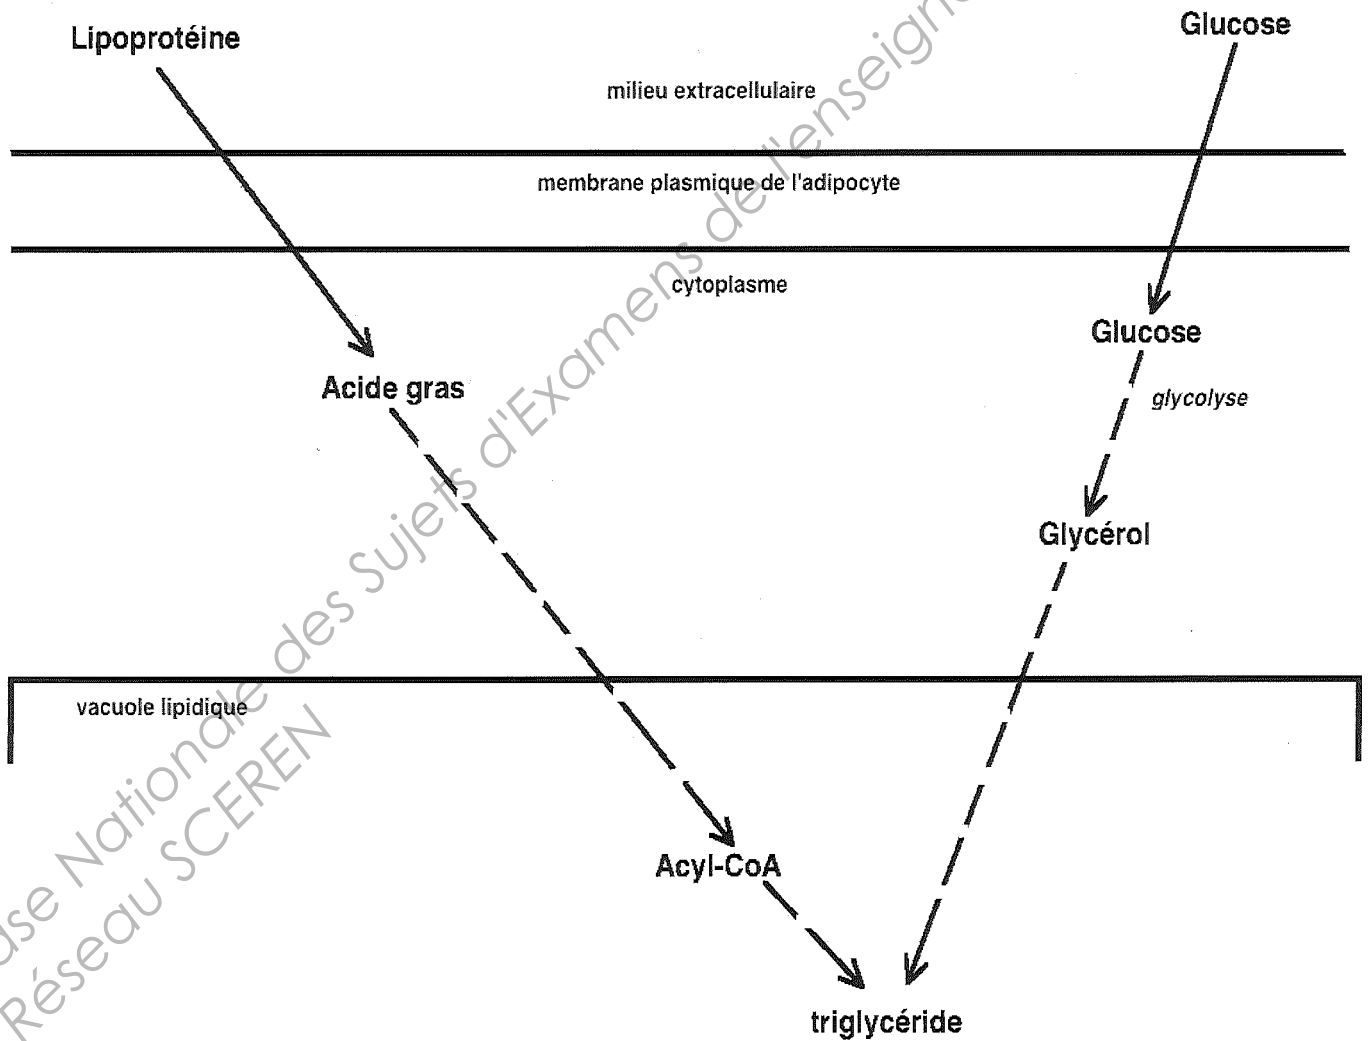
Lipoprotéine

Glucose

milieu extracellulaire

membrane plasmique de l'adipocyte

cytoplasme

Glucose

Acide gras

glycolyse

Glycérol

vacuole lipidique

Acyl-CoA

triglycéride

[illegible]se Nationale des Sujets d'Examens de l'enseign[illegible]
Réseau SCEREN